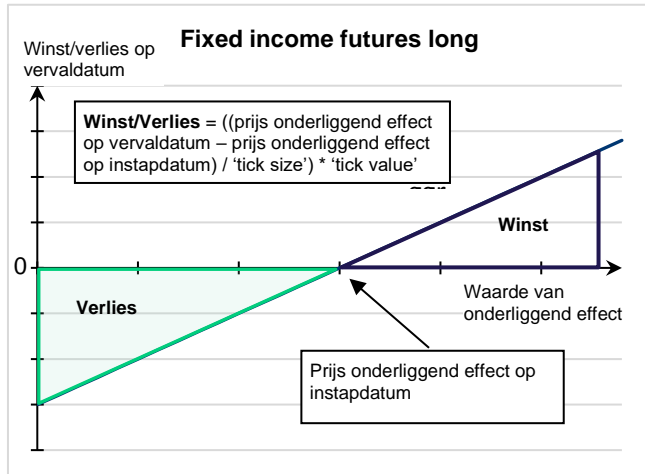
Winst/verlies op vervaldatum

Fixed income futures long

**Winst/Verlies** = ((prijs onderliggend effect op vervaldatum – prijs onderliggend effect op instapdatum) / 'tick size') * 'tick value'

Winst

0

Verlies

Waarde van onderliggend effect

Prijs onderliggend effect op instapdatum